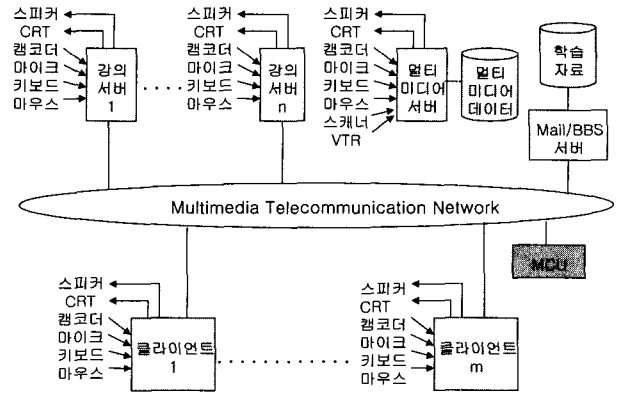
스피커
CRT
캠코더
마이크
키보드
마우스
강의 서버 1

스피커
CRT
캠코더
마이크
키보드
마우스
강의 서버 n

스피커
CRT
캠코더
마이크
키보드
마우스
스캐너
VTR
멀티 미디어 서버

멀티 미디어 데이터

학습 자료

Mail/BBS 서버

Multimedia Telecommunication Network

MCU

스피커
CRT
캠코더
마이크
키보드
마우스
클라이언트 1

스피커
CRT
캠코더
마이크
키보드
마우스
클라이언트 m